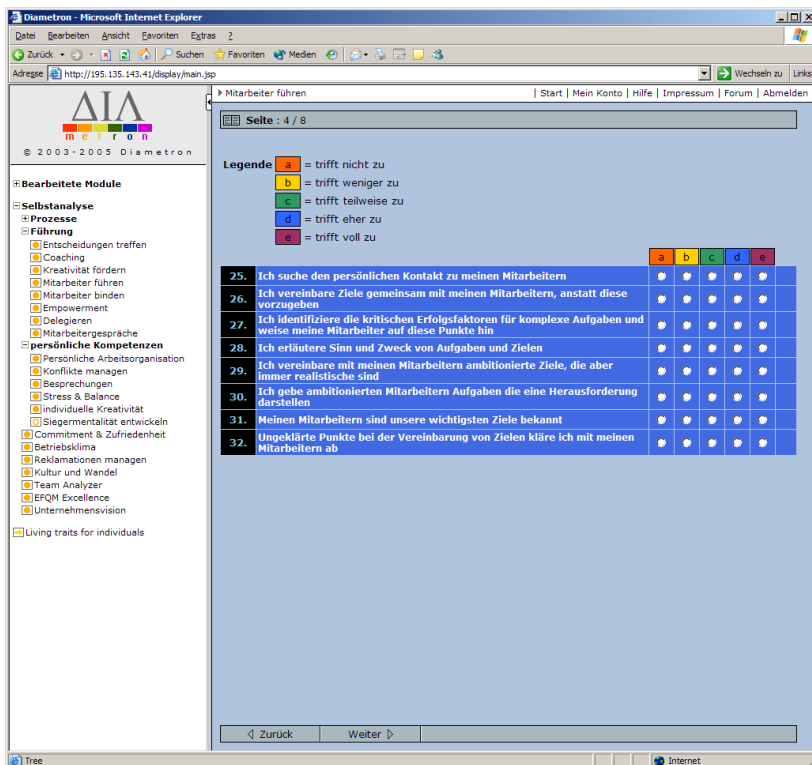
Diametron - Microsoft Internet Explorer

Datei Bearbeiten Ansicht Favoriten Extras ?

Zurück Suchen Favoriten Medien

Adresse http://195.135.143.41/display/main.jsp Wechseln zu Links

ΔΙΑ
m e t r o n
© 2003-2005 Diametron

Bearbeitete Module

Selbstanalyse
Prozesse
Führung
Entscheidungen treffen
Coaching
Kreativität fördern
Mitarbeiter führen
Mitarbeiter binden
Empowerment
Delegieren
Mitarbeitergespräche
persönliche Kompetenzen
Persönliche Arbeitsorganisation
Konflikte managen
Besprechungen
Stress & Balance
individuelle Kreativität
Siegermentalität entwickeln
Commitment & Zufriedenheit
Betriebsklima
Reklamationen managen
Kultur und Wandel
Team Analyzer
EFQM Excellence
Unternehmensvision

Living traits for individuals

Mitarbeiter führen

Start | Mein Konto | Hilfe | Impressum | Forum | Abmelden

Seite : 4 / 8

Legende a = trifft nicht zu
b = trifft weniger zu
c = trifft teilweise zu
d = trifft eher zu
e = trifft voll zu

| | | a | b | c | d | e |
|---|---|---|---|---|---|---|
| 25. | Ich suche den persönlichen Kontakt zu meinen Mitarbeitern | | | | | |
| 26. | Ich vereinbare Ziele gemeinsam mit meinen Mitarbeitern, anstatt diese vorzugeben | | | | | |
| 27. | Ich identifiziere die kritischen Erfolgsfaktoren für komplexe Aufgaben und weise meine Mitarbeiter auf diese Punkte hin | | | | | |
| 28. | Ich erläutere Sinn und Zweck von Aufgaben und Zielen | | | | | |
| 29. | Ich vereinbare mit meinen Mitarbeitern ambitionierte Ziele, die aber immer realistische sind | | | | | |
| 30. | Ich gebe ambitionierten Mitarbeitern Aufgaben die eine Herausforderung darstellen | | | | | |
| 31. | Meinen Mitarbeitern sind unsere wichtigsten Ziele bekannt | | | | | |
| 32. | Ungeklärte Punkte bei der Vereinbarung von Zielen kläre ich mit meinen Mitarbeitern ab | | | | | |

Zurück Weiter

Tree Internet